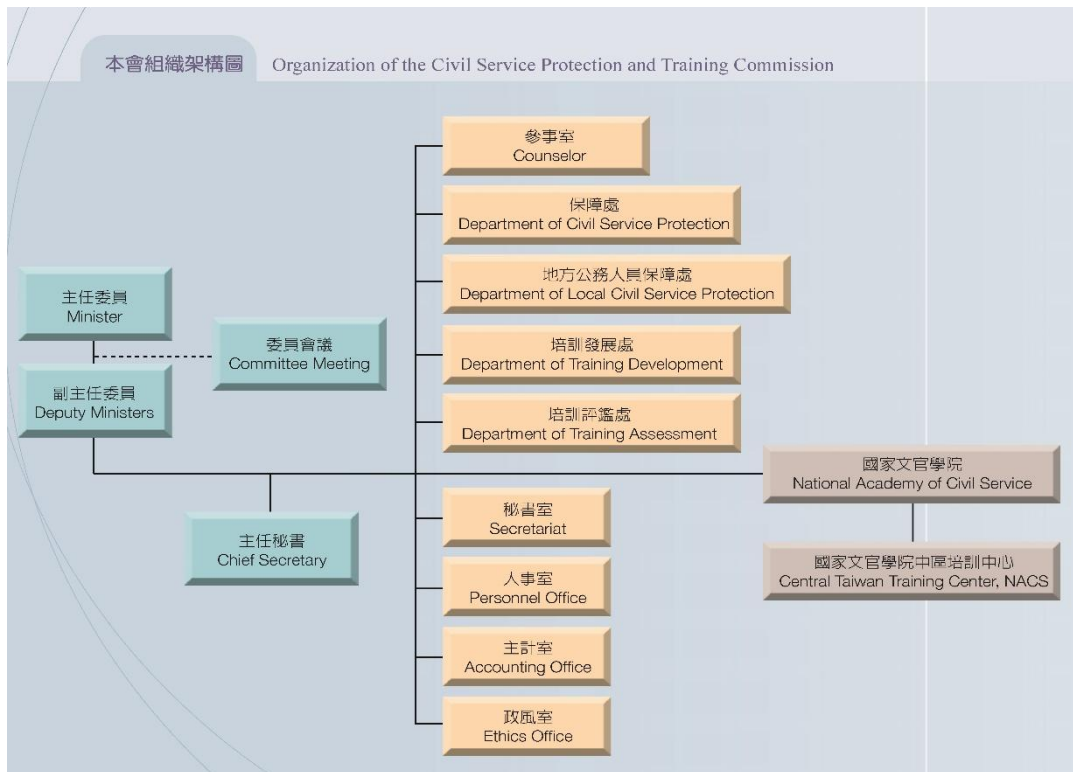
本會組織架構圖 Organization of the Civil Service Protection and Training Commission

主任委員
Minister

委員會議
Committee Meeting

副主任委員
Deputy Ministers

主任秘書
Chief Secretary

參事室
Counselor

保障處
Department of Civil Service Protection

地方公務人員保障處
Department of Local Civil Service Protection

培訓發展處
Department of Training Development

培訓評鑑處
Department of Training Assessment

秘書室
Secretariat

人事室
Personnel Office

主計室
Accounting Office

政風室
Ethics Office

國家文官學院
National Academy of Civil Service

國家文官學院中區培訓中心
Central Taiwan Training Center, NACS